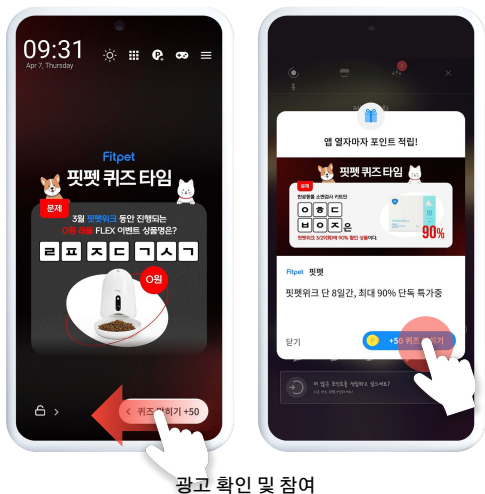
09:31
Apr 7, Thursday

Fitpet
핏펫 퀴즈 타임
문제
3월 핏펫위크 동안 진행되는
0원 래플 FLEX 이벤트 상품명은?
ㄹ ㅍ ㅈ ㄷ ㄱ ㅅ ㄱ
0원

< 퀴즈 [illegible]기 +50

앱 열자마자 포인트 적립!
핏펫 퀴즈 타임
문제
반려동물 스마트자동급식기
ㅇ ㅎ ㄷ
ㅂ ㅇ ㅈ 은
90%
Fitpet 핏펫
핏펫위크 단 8일간, 최대 90% 단독 특가중
닫기
+50 퀴즈 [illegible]기

광고 확인 및 참여